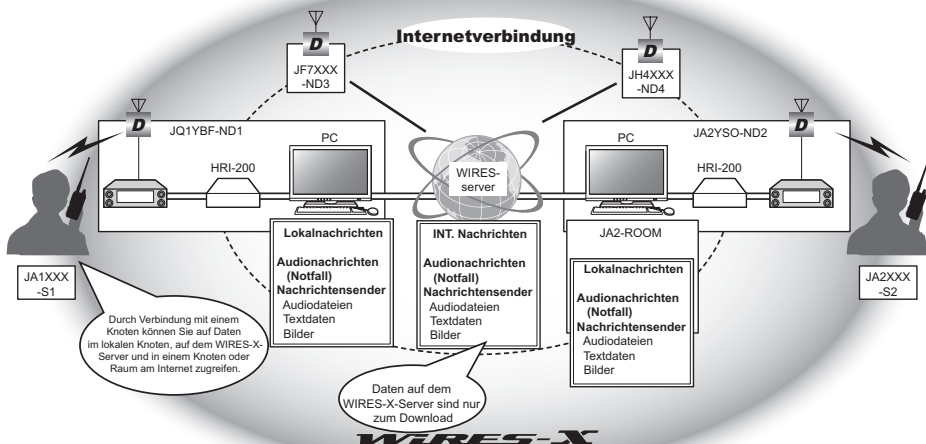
Internetverbindung

JF7XXX
-ND3

JH4XXX
-ND4

JQ1YBF-ND1

PC

HRI-200

WIRES-
server

JA2YSO-ND2

PC

HRI-200

Lokalnachrichten

Audionachrichten
(Notfall)
Nachrichtensender
Audiodateien
Textdaten
Bilder

INT. Nachrichten

Audionachrichten
(Notfall)
Nachrichtensender
Audiodateien
Textdaten
Bilder

JA2-ROOM

Lokalnachrichten

Audionachrichten
(Notfall)
Nachrichtensender
Audiodateien
Textdaten
Bilder

JA1XXX
-S1

JA2XXX
-S2

Durch Verbindung mit einem Knoten können Sie auf Daten im lokalen Knoten, auf dem WIRES-X-Server und in einem Knoten oder Raum am Internet zugreifen.

Daten auf dem WIRES-X-Server sind nur zum Download

WIRES-X